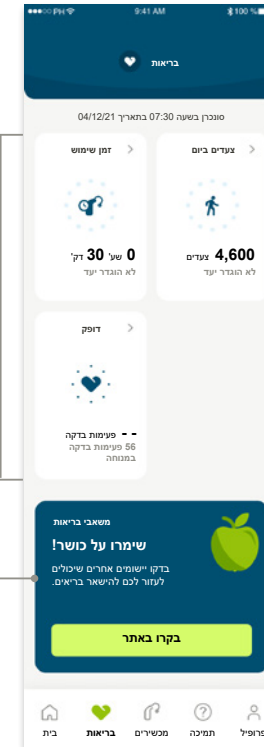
PH 9:41 AM 100 %

בריאות

סונכרן בשעה 07:30 בתאריך 04/12/21

צעדים ביום
4,600 צעדים
לא הוגדר יעד

זמן שימוש
0 שע' 30 דק'
לא הוגדר יעד

דופק
- - פעימות בדקה
56 פעימות בדקה במנוחה

משאבי בריאות
שימרו על כושר!
בדקו יישומים אחרים שיכולים לעזור לכם להישאר בריאים.

בקרו באתר

בית
בריאות
מכשירים
תמיכה
פרופיל